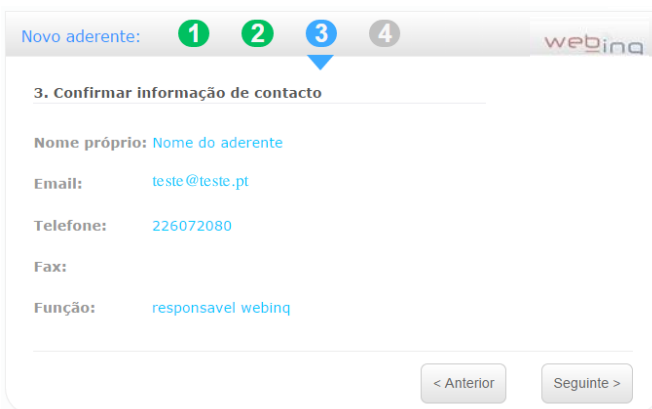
Novo aderente: 1 2 3 4

webinq

3. Confirmar informação de contacto

Nome próprio: Nome do aderente

Email: teste@teste.pt

Telefone: 226072080

Fax:

Função: responsavel webinq

< Anterior

Seguinte >